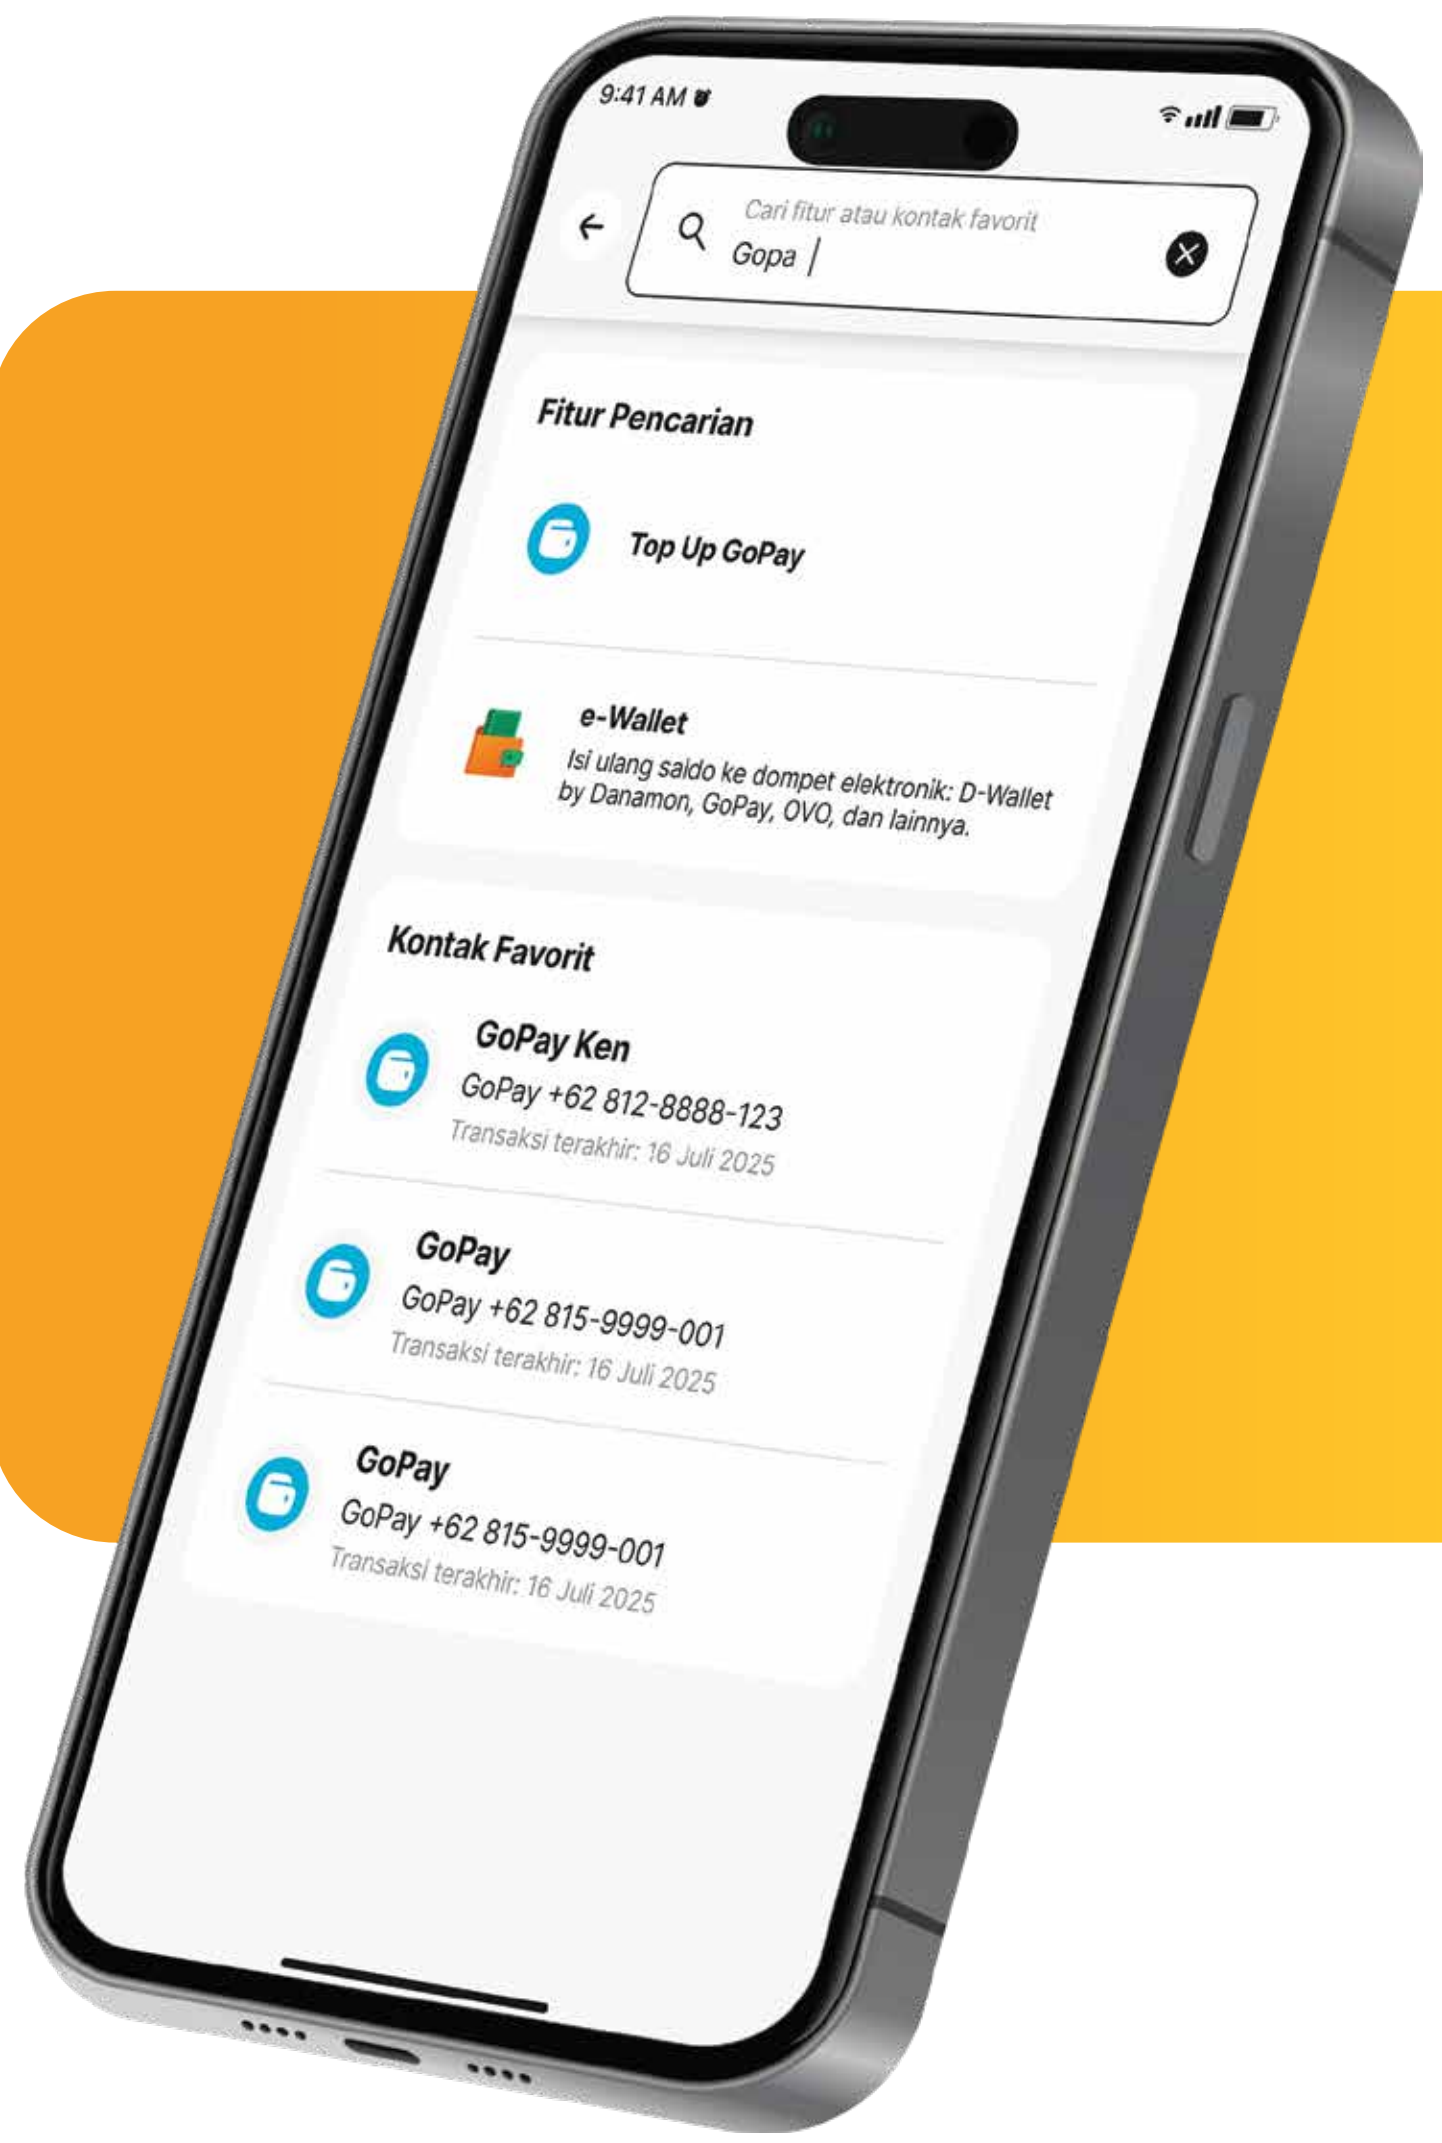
9:41 AM

Cari fitur atau kontak favorit
Gopa |

Fitur Pencarian

Top Up GoPay

e-Wallet
Isi ulang saldo ke dompet elektronik: D-Wallet by Danamon, GoPay, OVO, dan lainnya.

Kontak Favorit

GoPay Ken
GoPay +62 812-8888-123
Transaksi terakhir: 16 Juli 2025

GoPay
GoPay +62 815-9999-001
Transaksi terakhir: 16 Juli 2025

GoPay
GoPay +62 815-9999-001
Transaksi terakhir: 16 Juli 2025